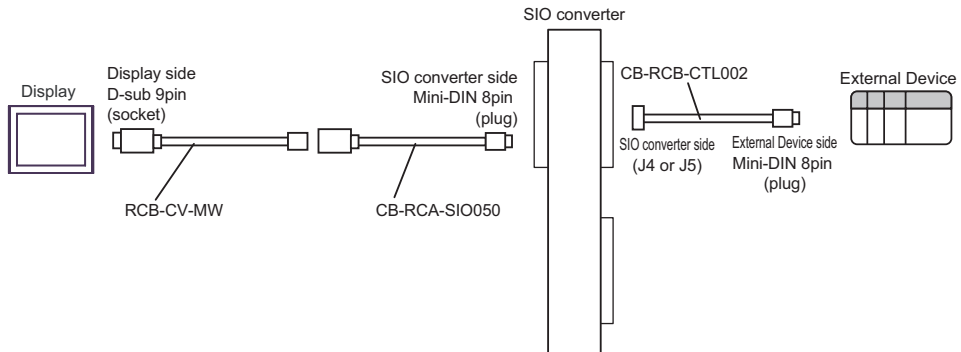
SIO converter

Display

Display side
D-sub 9pin
(socket)

RCB-CV-MW

SIO converter side
Mini-DIN 8pin
(plug)

CB-RCA-SIO050

CB-RCB-CTL002

SIO converter side
(J4 or J5)

External Device side
Mini-DIN 8pin
(plug)

External Device